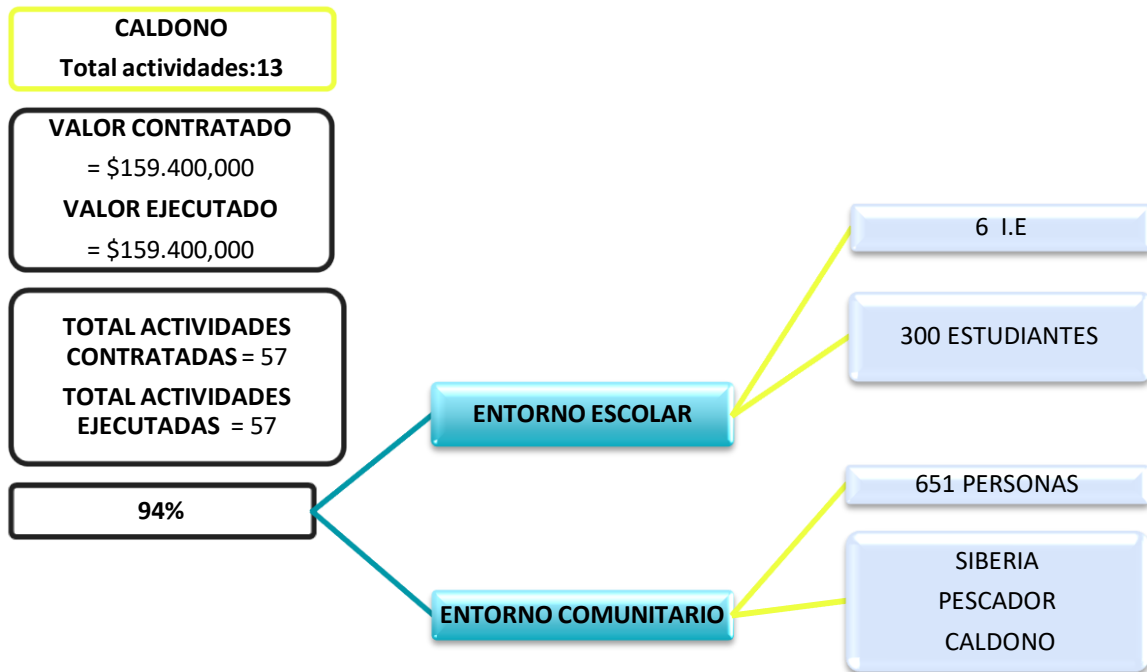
CALDONO
Total actividades:13

VALOR CONTRATADO
= \$159.400,000
VALOR EJECUTADO
= \$159.400,000

TOTAL ACTIVIDADES CONTRATADAS = 57
TOTAL ACTIVIDADES EJECUTADAS = 57

94%

ENTORNO ESCOLAR

6 I.E

300 ESTUDIANTES

ENTORNO COMUNITARIO

651 PERSONAS

SIBERIA
PESCADOR
CALDONO